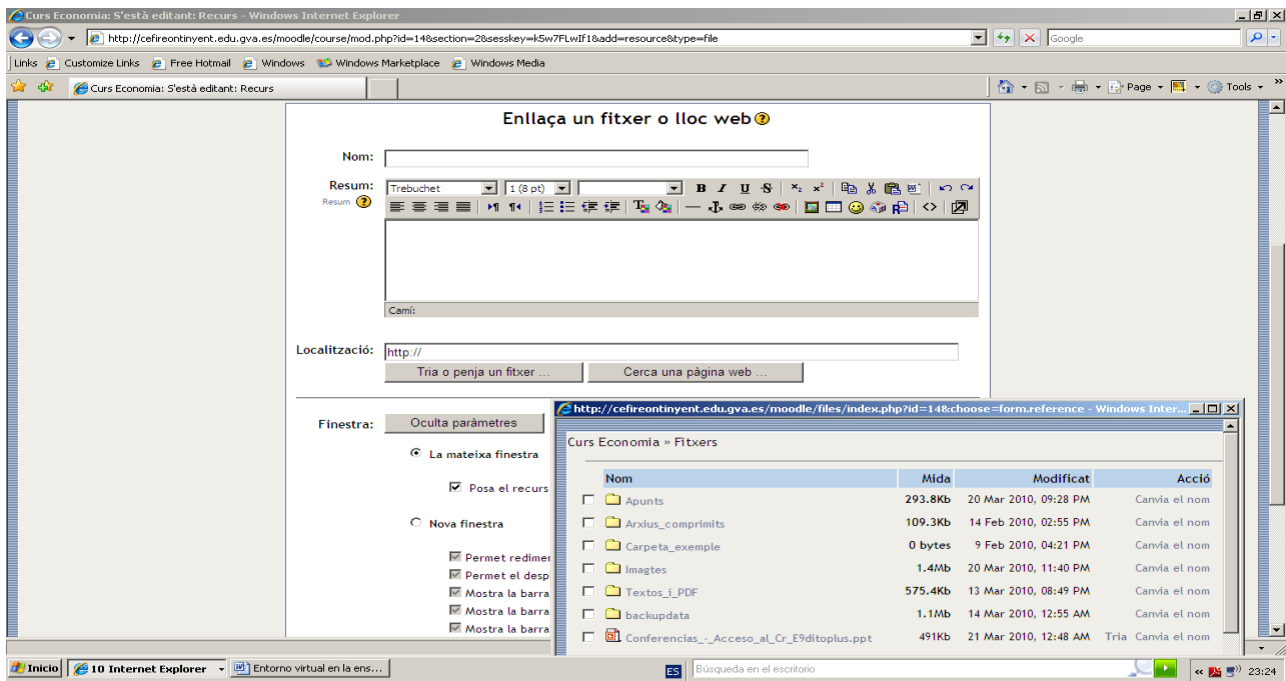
Curs Economia: S'està editant: Recurs - Windows Internet Explorer

http://cefireontinyent.edu.gva.es/moodle/course/mod.php?id=14&section=2&sesskey=k5w7FLwIf1&add=resource&type=file

Google

Links Customize Links Free Hotmail Windows Windows Marketplace Windows Media

Curs Economia: S'està editant: Recurs

Page Tools

Enllaça un fitxer o lloc web

Nom:

Resum:
Resum

Trebuchet 1 (8 pt)

Camí:

Localització: http://

Tria o penja un fitxer ...
Cerca una pàgina web ...

Finestra: Oculta paràmetres

La mateixa finestra

Posa el recurs

Nova finestra

Permet redimer
Permet el desp
Mostra la barra
Mostra la barra
Mostra la barra

http://cefireontinyent.edu.gva.es/moodle/files/index.php?id=14&choose=form.reference - Windows Inter...

Curs Economia » Fitxers

| Nom | Mida | Modificat | Acció |
|---|---|---|---|
| Apunts | 293.8Kb | 20 Mar 2010, 09:28 PM | Canvia el nom |
| Arxius_comprimits | 109.3Kb | 14 Feb 2010, 02:55 PM | Canvia el nom |
| Carpeta_exemple | 0 bytes | 9 Feb 2010, 04:21 PM | Canvia el nom |
| Imagtes | 1.4Mb | 20 Mar 2010, 11:40 PM | Canvia el nom |
| Textos_i_PDF | 575.4Kb | 13 Mar 2010, 08:49 PM | Canvia el nom |
| backupdata | 1.1Mb | 14 Mar 2010, 12:55 AM | Canvia el nom |
| Conferencias_-_Acceso_al_Cr_E9ditoplus.ppt | 491Kb | 21 Mar 2010, 12:48 AM | Tria Canvia el nom |

Inicio 10 Internet Explorer Entorno virtual en la ens... ES Búsqueda en el escritorio 23:24